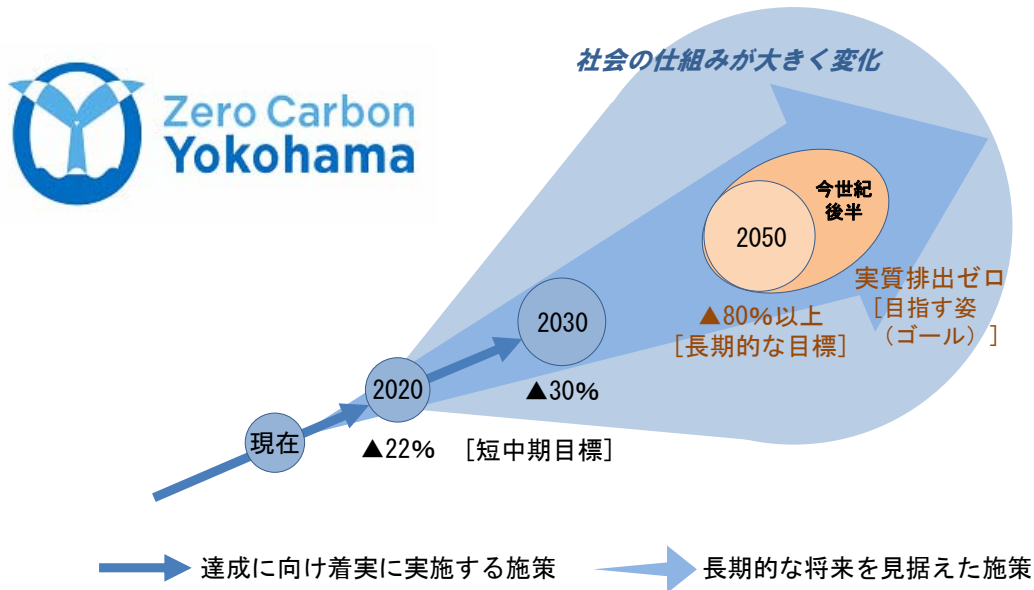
Zero Carbon Yokohama

社会の仕組みが大きく変化

今世紀後半

2050

実質排出ゼロ
［目指す姿（ゴール）］

▲80%以上
［長期的な目標］

2030

▲30%

2020

▲22%　［短中期目標］

現在

達成に向け着実に実施する施策

長期的な将来を見据えた施策